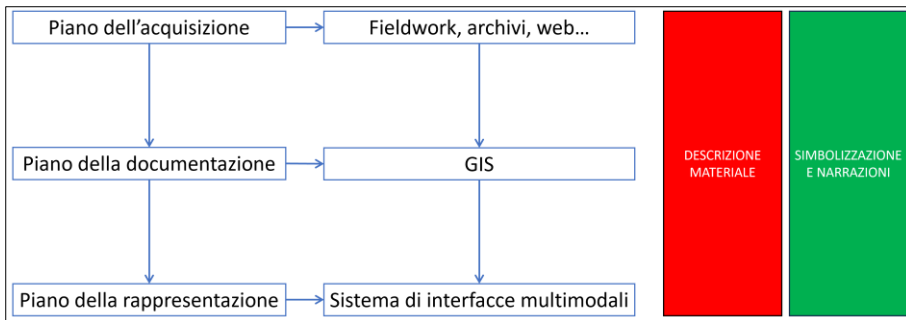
Piano dell’acquisizione

Fieldwork, archivi, web…

Piano della documentazione

GIS

Piano della rappresentazione

Sistema di interfacce multimodali

DESCRIZIONE MATERIALE

SIMBOLIZZAZIONE E NARRAZIONI